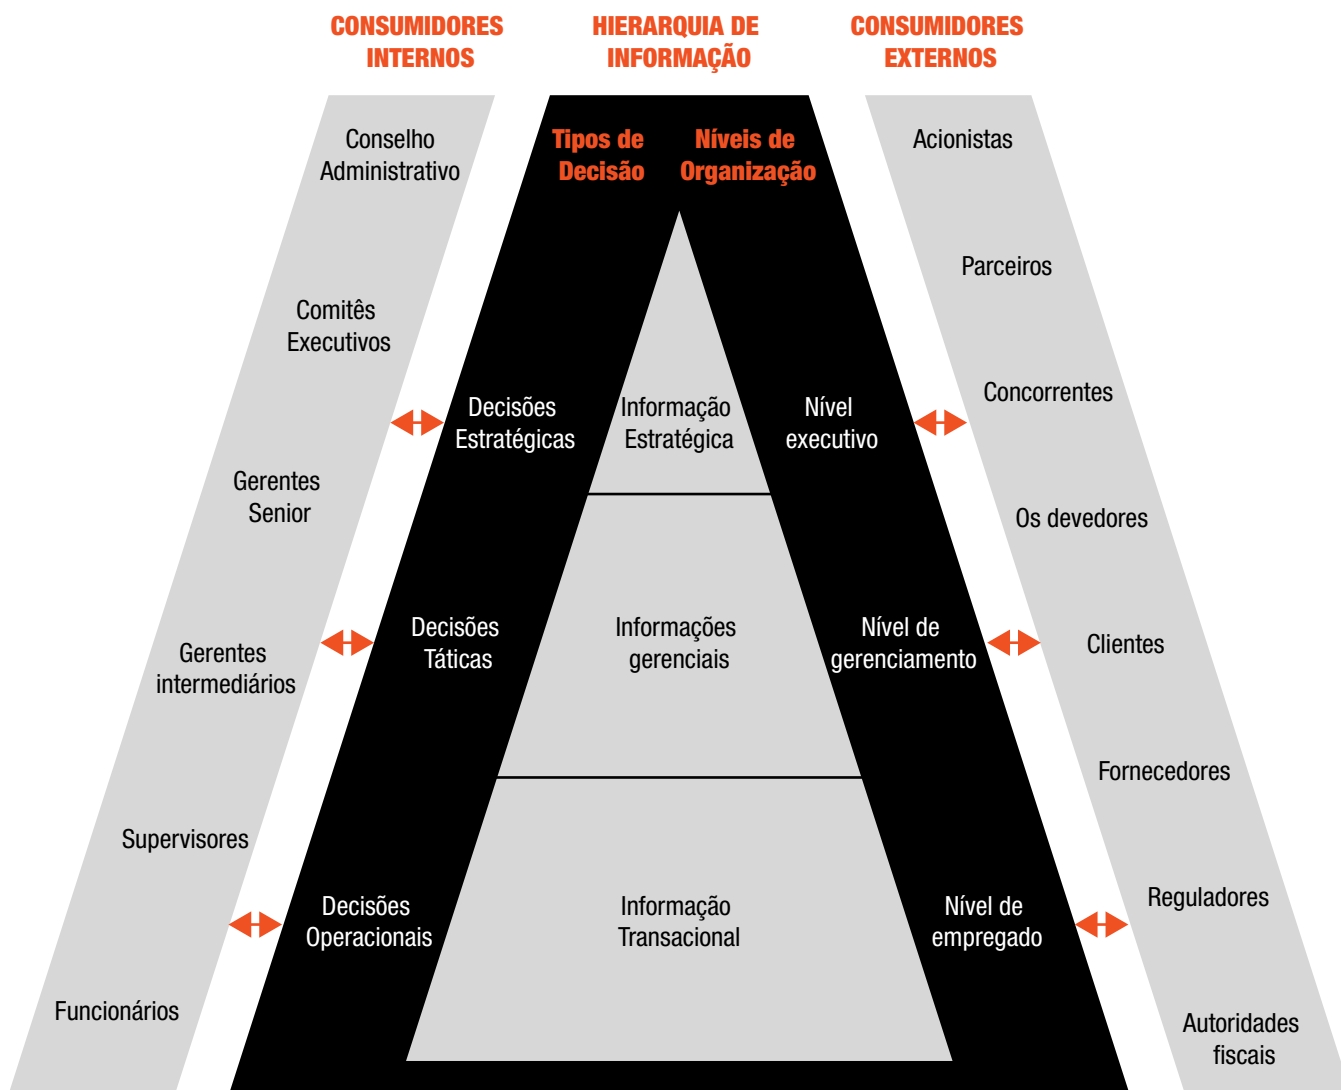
CONSUMIDORES INTERNOS

HIERARQUIA DE INFORMAÇÃO

CONSUMIDORES EXTERNOS

Conselho Administrativo

Comitês Executivos

Gerentes Senior

Gerentes intermediários

Supervisores

Funcionários

Tipos de Decisão

Níveis de Organização

Decisões Estratégicas

Informação Estratégica

Nível executivo

Decisões Táticas

Informações gerenciais

Nível de gerenciamento

Decisões Operacionais

Informação Transacional

Nível de empregado

Acionistas

Parceiros

Concorrentes

Os devedores

Clientes

Fornecedores

Reguladores

Autoridades fiscais